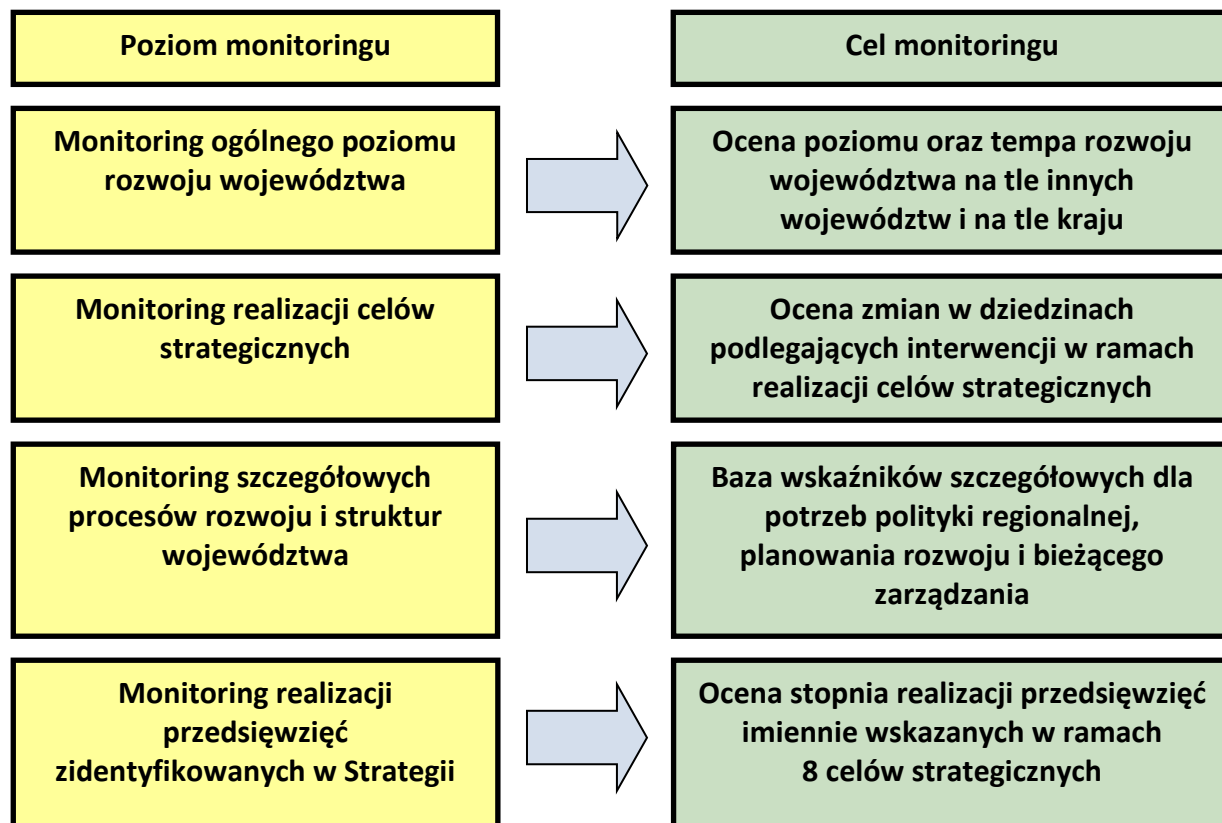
Poziom monitoringu

Cel monitoringu

Monitoring ogólnego poziomu rozwoju województwa

Ocena poziomu oraz tempa rozwoju województwa na tle innych województw i na tle kraju

Monitoring realizacji celów strategicznych

Ocena zmian w dziedzinach podlegających interwencji w ramach realizacji celów strategicznych

Monitoring szczegółowych procesów rozwoju i struktur województwa

Baza wskaźników szczegółowych dla potrzeb polityki regionalnej, planowania rozwoju i bieżącego zarządzania

Monitoring realizacji przedsięwzięć zidentyfikowanych w Strategii

Ocena stopnia realizacji przedsięwzięć imiennie wskazanych w ramach 8 celów strategicznych